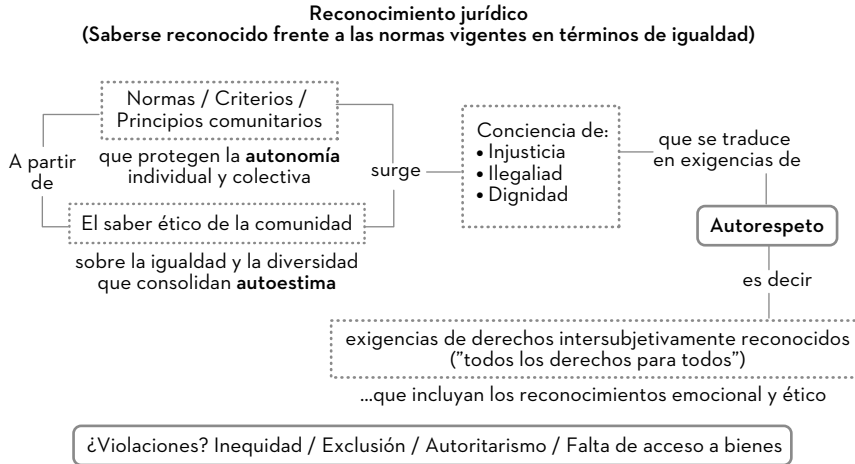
**Reconocimiento jurídico**
**(Saberse reconocido frente a las normas vigentes en términos de igualdad)**

A partir de

Normas / Criterios / Principios comunitarios

que protegen la **autonomía** individual y colectiva

El saber ético de la comunidad

sobre la igualdad y la diversidad que consolidan **autoestima**

surge

Conciencia de:
• Injusticia
• Ilegaliad
• Dignidad

que se traduce en exigencias de

**Autorespeto**

es decir

exigencias de derechos intersubjetivamente reconocidos ("todos los derechos para todos")

...que incluyan los reconocimientos emocional y ético

¿Violaciones? Inequidad / Exclusión / Autoritarismo / Falta de acceso a bienes